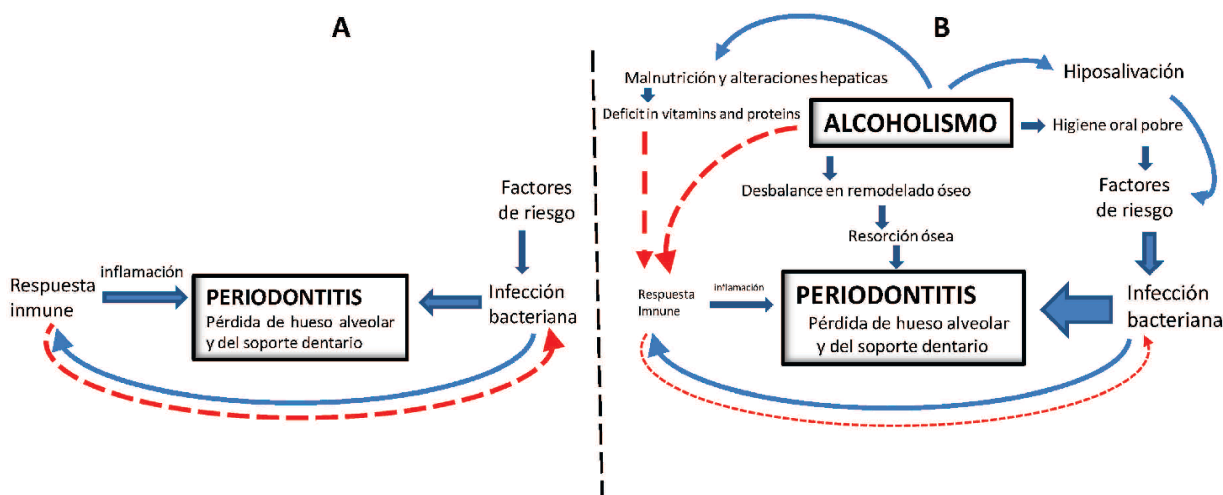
A

Factores de riesgo

Respuesta inmune

inflamación

PERIODONTITIS
Pérdida de hueso alveolar y del soporte dentario

Infección bacteriana

B

Malnutrición y alteraciones hepaticas

Deficit in vitamins and proteins

ALCOHOLISMO

Hiposalivación

Higiene oral pobre

Desbalance en remodelado óseo

Factores de riesgo

Resorción ósea

Respuesta Imnune

inflamación

PERIODONTITIS
Pérdida de hueso alveolar y del soporte dentario

Infección bacteriana